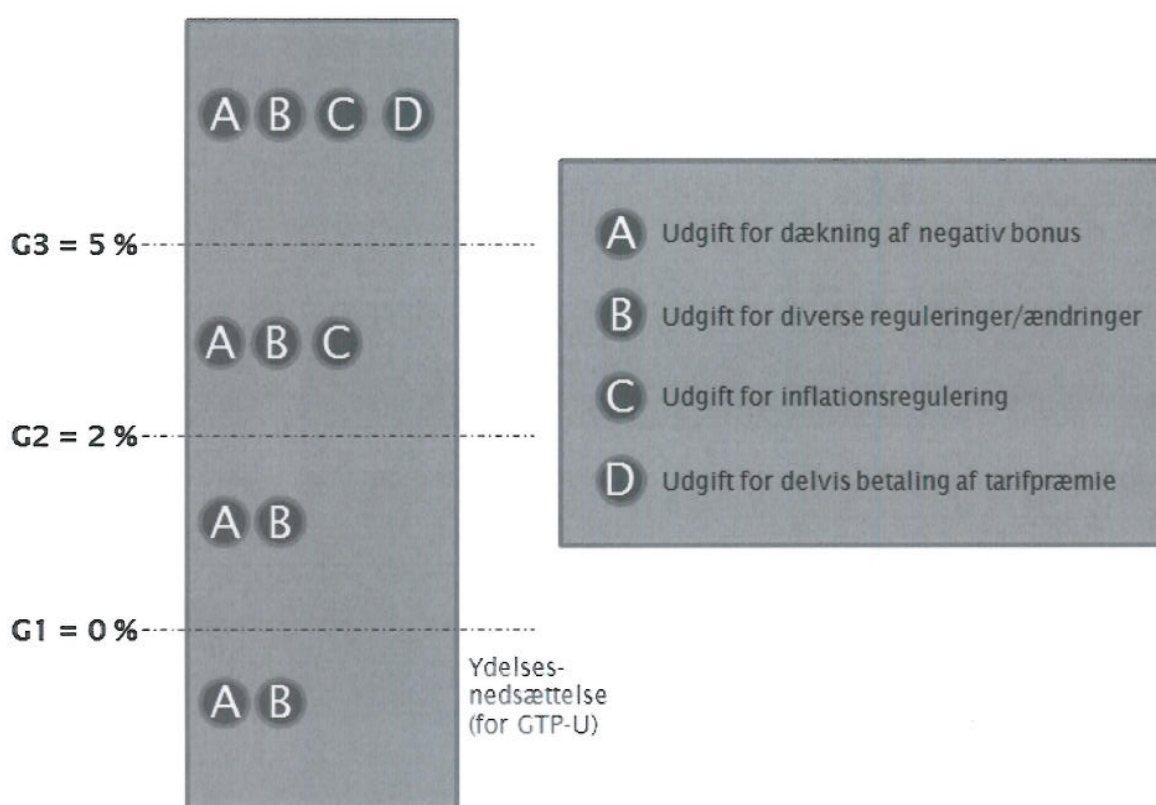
A B C D

G3 = 5 %

A B C

G2 = 2 %

A B

G1 = 0 %

A B

Ydelsesnedsættelse (for GTP-U)

A Udgift for dækning af negativ bonus

B Udgift for diverse reguleringer/ændringer

C Udgift for inflationsregulering

D Udgift for delvis betaling af tarifpræmie